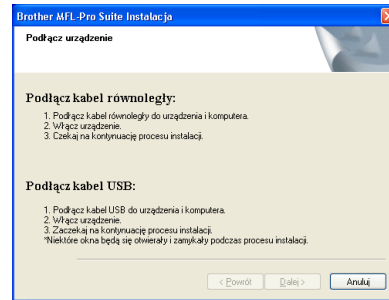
Brother MFL-Pro Suite Instalacja

Podłącz urządzenie

Podłącz kabel równoległy:

1. Podłącz kabel równoległy do urządzenia i komputera.
2. Włącz urządzenie.
3. Czekaj na kontynuację procesu instalacji.

Podłącz kabel USB:

1. Podłącz kabel USB do urządzenia i komputera.
2. Włącz urządzenie.
3. Zaczekaj na kontynuację procesu instalacji.
*Niektóre okna będą się otwierały i zamykały podczas procesu instalacji.

< Powrót Dalej > Anuluj